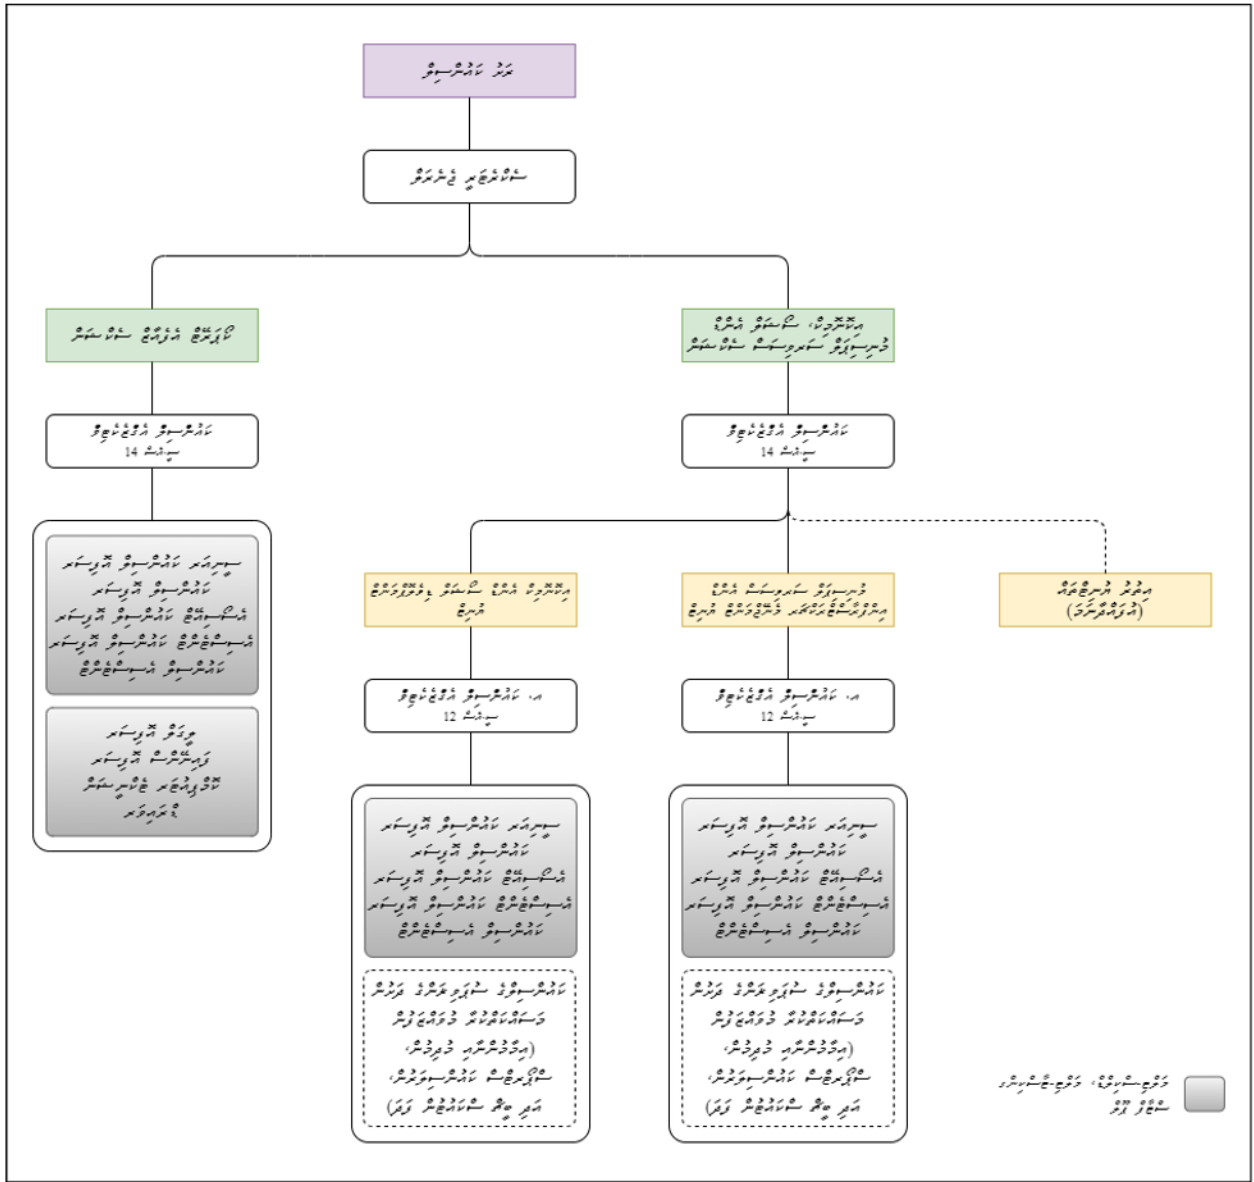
ލޯކަލް ކައުންސިލް

ސެކްރެޓަރީ ޖެނެރަލް

ކޯޕަރޭޓް އެފެއާޒް ސެކްޝަން

ކައުންސިލް އެޑްމިނިސްޓްރޭޝަން
ސީއޭއެސް 14

ސީނިއަރ ކައުންސިލް އޮފިސަރ
ކައުންސިލް އޮފިސަރ
އެސިސްޓަންޓް ކައުންސިލް އޮފިސަރ
އެޑްމިނިސްޓްރޭޓިވް ކައުންސިލް އޮފިސަރ
ކައުންސިލް އެޑްމިނިސްޓްރޭޓަރ

ލީގަލް އޮފިސަރ
ފައިނޭންސް އޮފިސަރ
ކޮމިއުނިކޭޝަން އޮފިސަރ
މެނޭޖަރ

އިޖުތިމާޢީ، ސަޤާފީ އަދި ތަރައްޤީގެ ޕްލޭނިންގ ސެކްޝަން

ކައުންސިލް އެޑްމިނިސްޓްރޭޓަރ
ސީއޭއެސް 14

އިޖުތިމާޢީ އަދި ސަޤާފީ ޚިދުމަތްތައް ދިނުން

ތަރައްޤީގެ ޕްލޭނިންގ އަދި މިނިސިޕަލް ޚިދުމަތްތައް ދިނުން

އިދާރީ ޚިދުމަތް (އެހެނިހެން)

އ. ކައުންސިލް އެޑްމިނިސްޓްރޭޓަރ
ސީއޭއެސް 12

އ. ކައުންސިލް އެޑްމިނިސްޓްރޭޓަރ
ސީއޭއެސް 12

ސީނިއަރ ކައުންސިލް އޮފިސަރ
ކައުންސިލް އޮފިސަރ
އެސިސްޓަންޓް ކައުންސިލް އޮފިސަރ
އެޑްމިނިސްޓްރޭޓިވް ކައުންސިލް އޮފިސަރ
ކައުންސިލް އެޑްމިނިސްޓްރޭޓަރ

ސީނިއަރ ކައުންސިލް އޮފިސަރ
ކައުންސިލް އޮފިސަރ
އެސިސްޓަންޓް ކައުންސިލް އޮފިސަރ
އެޑްމިނިސްޓްރޭޓިވް ކައުންސިލް އޮފިސަރ
ކައުންސިލް އެޑްމިނިސްޓްރޭޓަރ

ކައުންސިލުގެ ސަރަޙައްދުގެ ތަރުތީބު ވަސީލަތްތަކާ މުވައްޒަފުން (އިމާމުންނާއި މުދިމުން، ސްކޫލްތަކުގެ ކައުންސިލަރުން، އަދި ޕްރީ ސްކޫލްތަކުގެ ފަދަ)

ކައުންސިލުގެ ސަރަޙައްދުގެ ތަރުތީބު ވަސީލަތްތަކާ މުވައްޒަފުން (އިމާމުންނާއި މުދިމުން، ސްކޫލްތަކުގެ ކައުންސިލަރުން، އަދި ޕްރީ ސްކޫލްތަކުގެ ފަދަ)

މަޤާމްތަށް، މަޤާމްގެ ނަންތައް ސާފުވެ ފާހެ